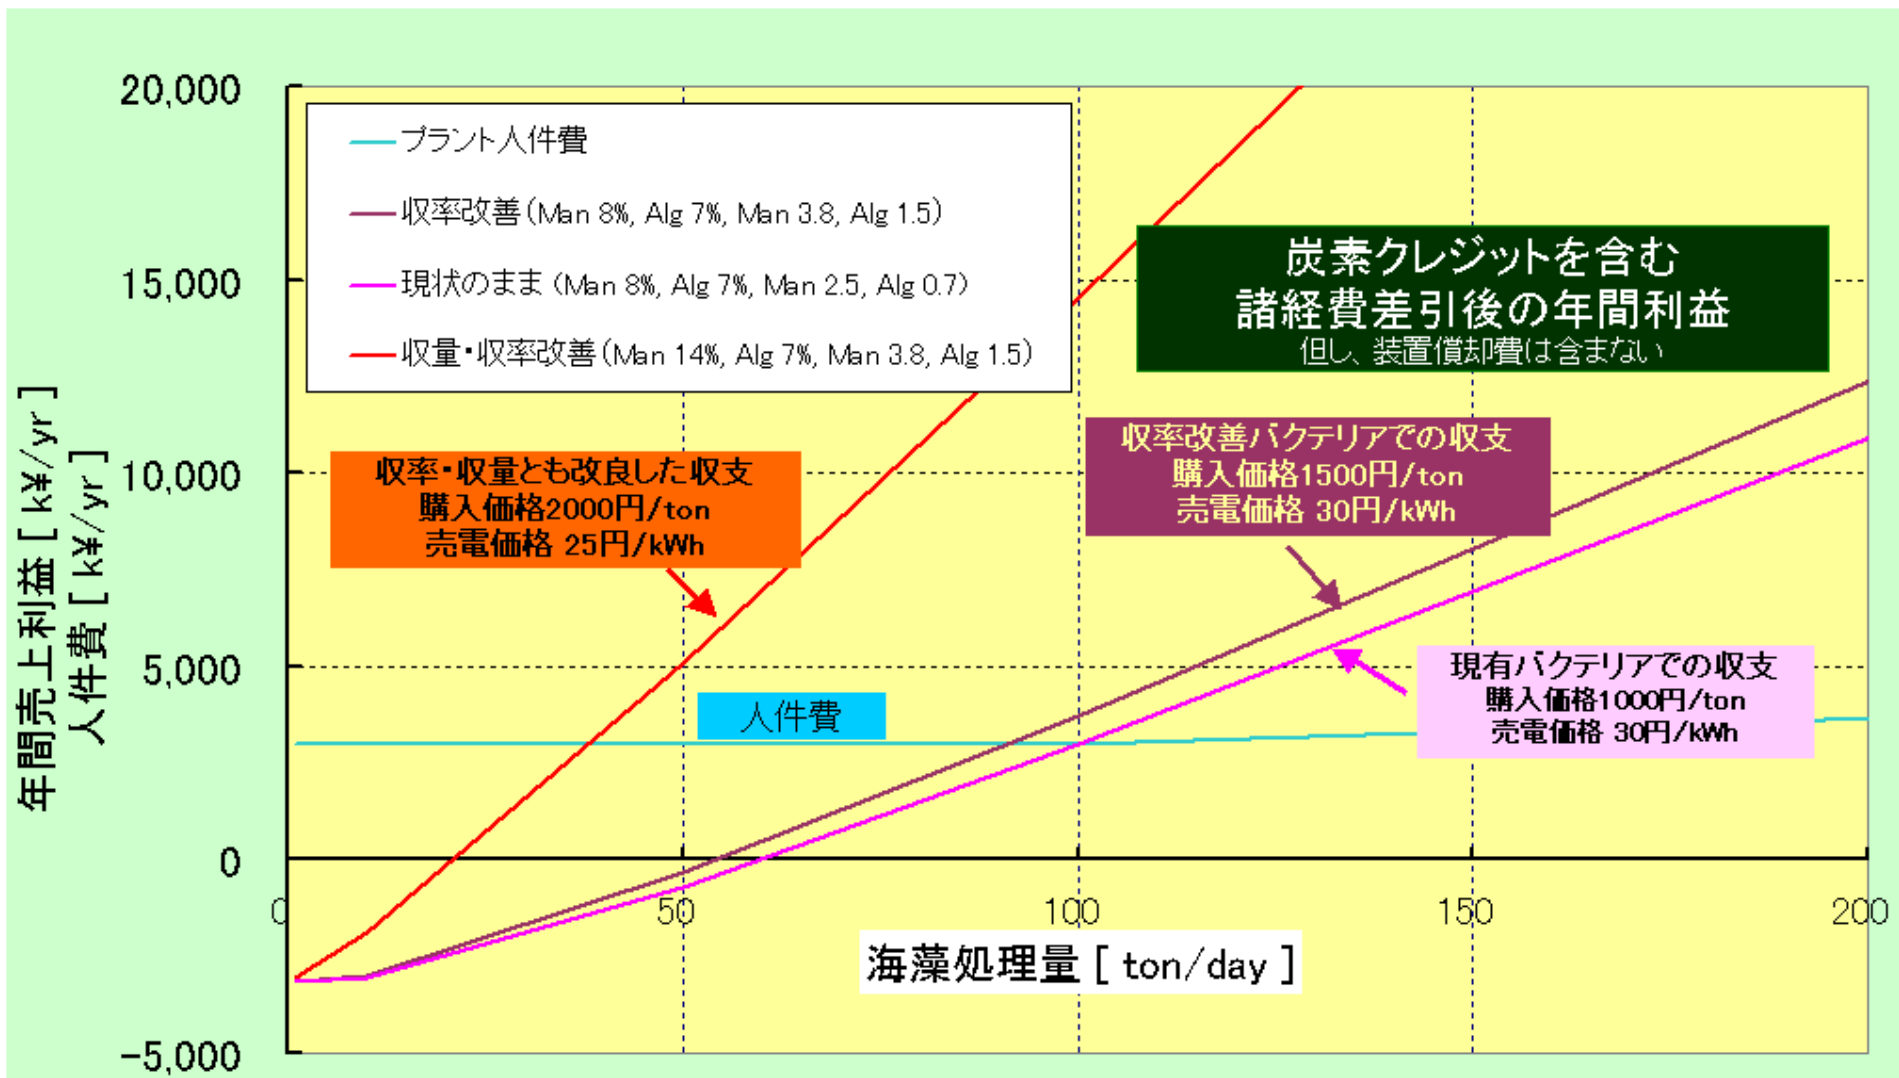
20,000
15,000
10,000
5,000
0
-5,000

年間売上利益 [ k¥/yr ]
人件費 [ k¥/yr ]

プラント人件費
収率改善(Man 8%, Alg 7%, Man 3.8, Alg 1.5)
現状のまま (Man 8%, Alg 7%, Man 2.5, Alg 0.7)
収量・収率改善(Man 14%, Alg 7%, Man 3.8, Alg 1.5)

炭素クレジットを含む
諸経費差引後の年間利益
但し、装置償却費は含まない

収率・収量とも改良した収支
購入価格2000円/ton
売電価格 25円/kWh

収率改善バクテリアでの収支
購入価格1500円/ton
売電価格 30円/kWh

人件費

現有バクテリアでの収支
購入価格1000円/ton
売電価格 30円/kWh

0
50
100
150
200

海藻処理量 [ ton/day ]